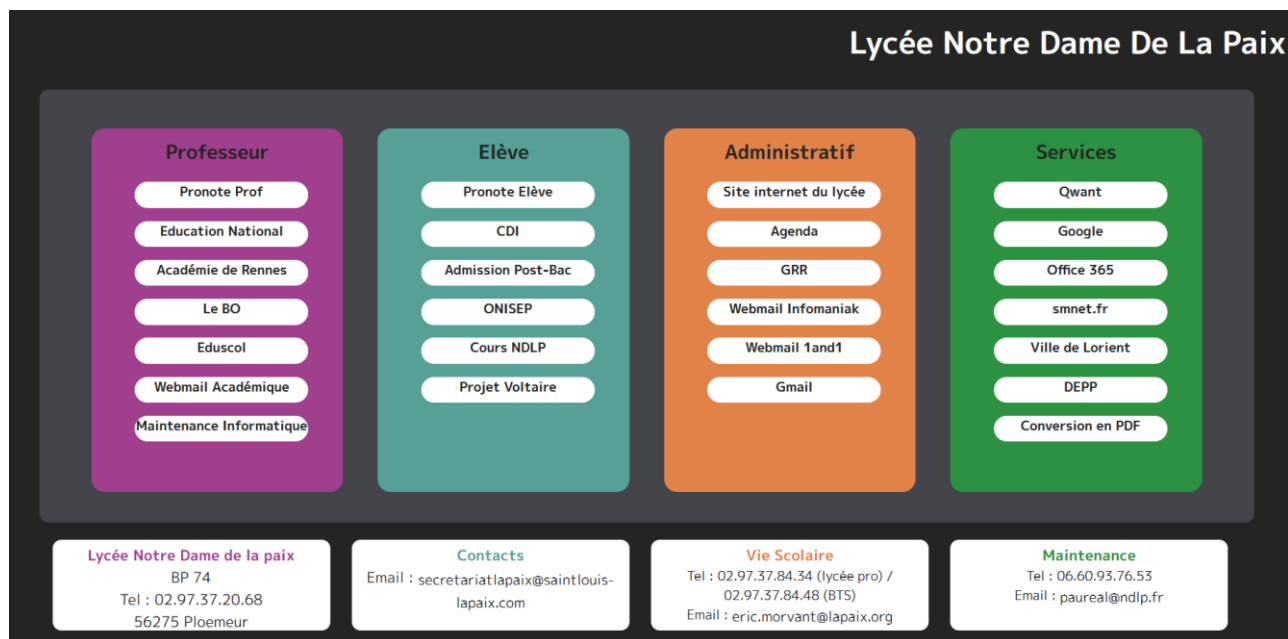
Lycée Notre Dame De La Paix

Professeur
Pronote Prof
Education National
Académie de Rennes
Le BO
Eduscol
Webmail Académique
Maintenance Informatique

Elève
Pronote Elève
CDI
Admission Post-Bac
ONISEP
Cours NDLP
Projet Voltaire

Administratif
Site internet du lycée
Agenda
GRR
Webmail Infomaniak
Webmail 1and1
Gmail

Services
Qwant
Google
Office 365
smnet.fr
Ville de Lorient
DEPP
Conversion en PDF

Lycée Notre Dame de la paix
BP 74
Tel : 02.97.37.20.68
56275 Ploemeur

Contacts
Email : secretariatlapaix@saintlouis-lapaix.com

Vie Scolaire
Tel : 02.97.37.84.34 (lycée pro) / 02.97.37.84.48 (BTS)
Email : eric.morvant@lapaix.org

Maintenance
Tel : 06.60.93.76.53
Email : paureal@ndlp.fr